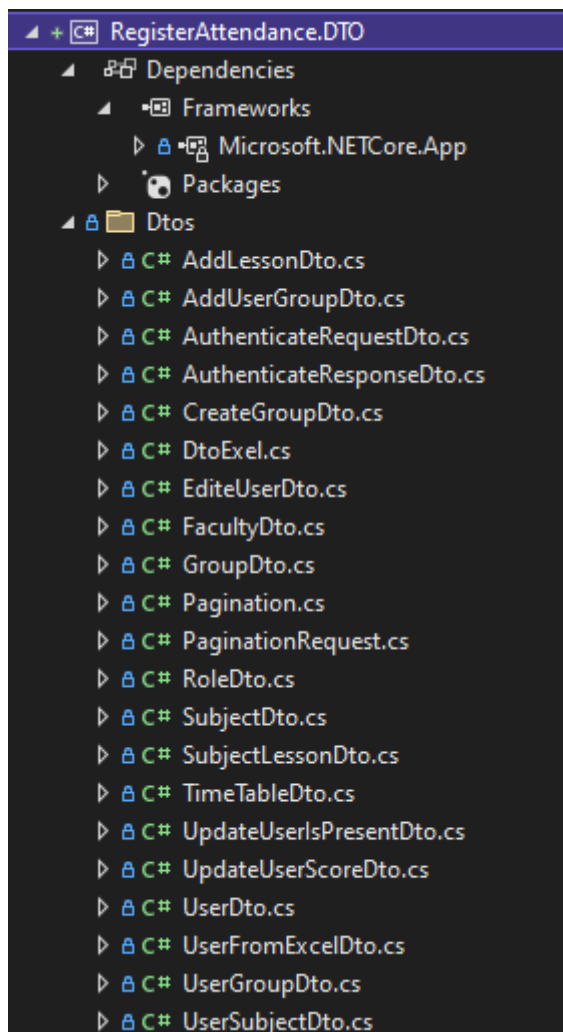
RegisterAttendance.DTO
Dependencies
Frameworks
Microsoft.NETCore.App
Packages
Dtos
AddLessonDto.cs
AddUserGroupDto.cs
AuthenticateRequestDto.cs
AuthenticateResponseDto.cs
CreateGroupDto.cs
DtoExel.cs
EditeUserDto.cs
FacultyDto.cs
GroupDto.cs
Pagination.cs
PaginationRequest.cs
RoleDto.cs
SubjectDto.cs
SubjectLessonDto.cs
TimeTableDto.cs
UpdateUserIsPresentDto.cs
UpdateUserScoreDto.cs
UserDto.cs
UserFromExcelDto.cs
UserGroupDto.cs
UserSubjectDto.cs